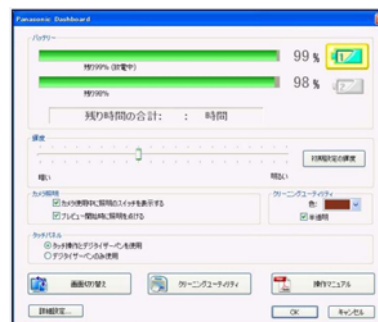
Panasonic Dashboard

バッテリー

99 %

残り99% (放電中)

98 %

残り98%

残り時間の合計: : 時間

輝度

初期設定の輝度

暗い

明るい

カメラ照明

カメラ使用時に照明のスイッチを表示する

プレビュー開始時に照明を点ける

クリーニングユーティリティ

色:

半透明

タッチパネル

タッチ操作とデジタイザーペンを使用

デジタイザーペンのみ使用

画面切り替え

クリーニングユーティリティ

操作マニュアル

詳細設定...

OK

キャンセル